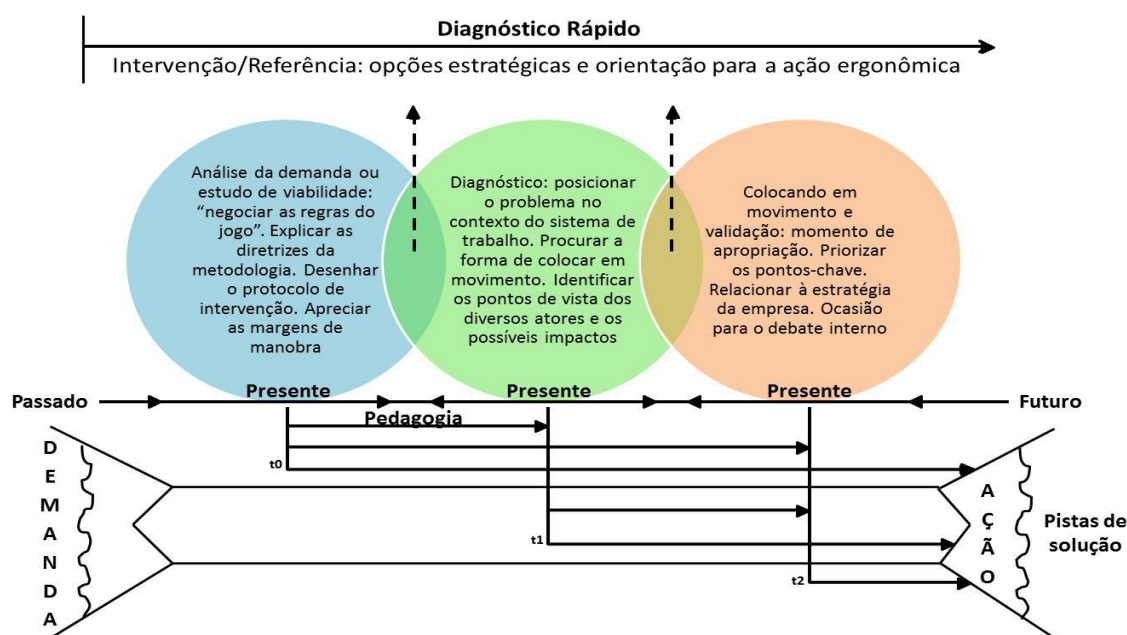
Diagnóstico Rápido

Intervenção/Referência: opções estratégicas e orientação para a ação ergonômica

Análise da demanda ou estudo de viabilidade: "negociar as regras do jogo". Explicar as diretrizes da metodologia. Desenhar o protocolo de intervenção. Apreciar as margens de manobra

Diagnóstico: posicionar o problema no contexto do sistema de trabalho. Procurar a forma de colocar em movimento. Identificar os pontos de vista dos diversos atores e os possíveis impactos

Colocando em movimento e validação: momento de apropriação. Priorizar os pontos-chave. Relacionar à estratégia da empresa. Ocasião para o debate interno

Passado

Presente

Presente

Presente

Futuro

Pedagogia

D E M A N D A

t0

t1

t2

A Ç Ã O

Pistas de solução